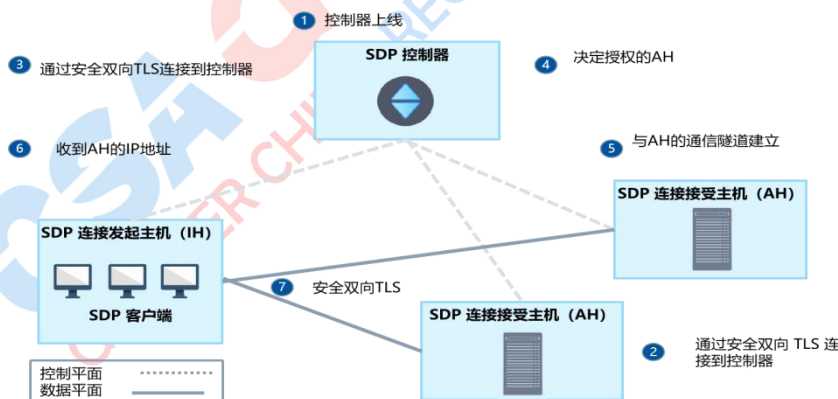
1 控制器上线

SDP 控制器

3 通过安全双向TLS连接到控制器

4 决定授权的AH

6 收到AH的IP地址

5 与AH的通信隧道建立

SDP 连接接受主机（AH）

SDP 连接发起主机（IH）

SDP 客户端

7 安全双向TLS

SDP 连接接受主机（AH）

2 通过安全双向 TLS 连接到控制器

控制平面
数据平面